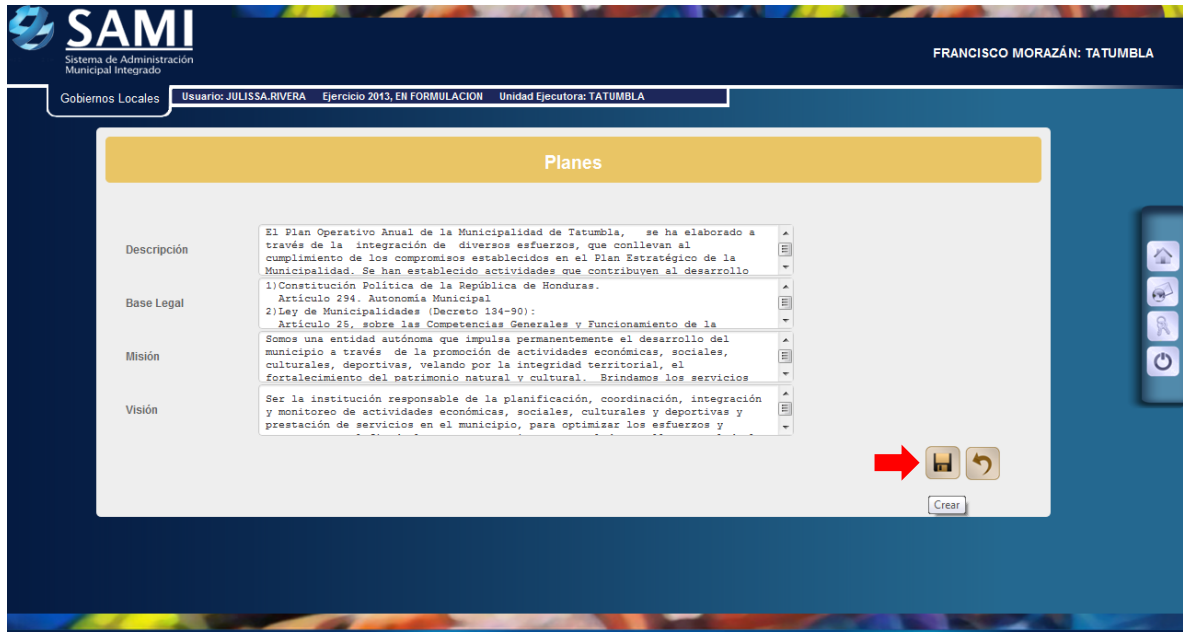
SAMI
Sistema de Administración Municipal Integrado

FRANCISCO MORAZÁN: TATUMBLA

Gobiernos Locales

Usuario: JULISSA.RIVERA Ejercicio 2013, EN FORMULACION Unidad Ejecutora: TATUMBLA

Planes

Descripción

El Plan Operativo Anual de la Municipalidad de Tatumbla, se ha elaborado a través de la integración de diversos esfuerzos, que conllevan al cumplimiento de los compromisos establecidos en el Plan Estratégico de la Municipalidad. Se han establecido actividades que contribuyen al desarrollo

Base Legal

1)Constitución Política de la República de Honduras.
Artículo 294. Autonomía Municipal
2)Ley de Municipalidades (Decreto 134-90):
Artículo 25, sobre las Competencias Generales y Funcionamiento de la

Misión

Somos una entidad autónoma que impulsa permanentemente el desarrollo del municipio a través de la promoción de actividades económicas, sociales, culturales, deportivas, velando por la integridad territorial, el fortalecimiento del patrimonio natural y cultural. Brindamos los servicios

Visión

Ser la institución responsable de la planificación, coordinación, integración y monitoreo de actividades económicas, sociales, culturales y deportivas y prestación de servicios en el municipio, para optimizar los esfuerzos y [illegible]

Crear